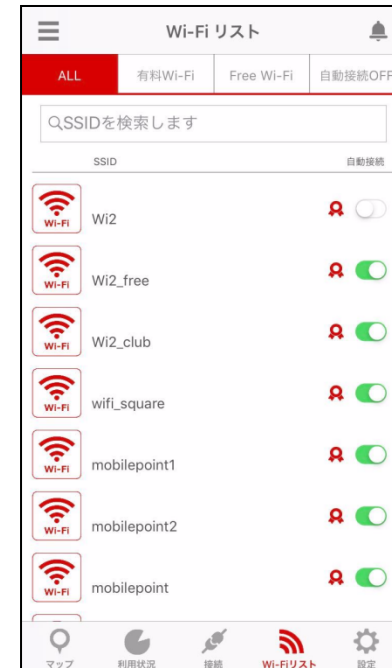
Wi-Fi リスト

ALL
有料Wi-Fi
Free Wi-Fi
自動接続OFF

SSIDを検索します

SSID
自動接続

Wi-Fi
Wi2

Wi-Fi
Wi2_free

Wi-Fi
Wi2_club

Wi-Fi
wifi_square

Wi-Fi
mobilepoint1

Wi-Fi
mobilepoint2

Wi-Fi
mobilepoint

マップ
利用状況
接続
Wi-Fiリスト
設定